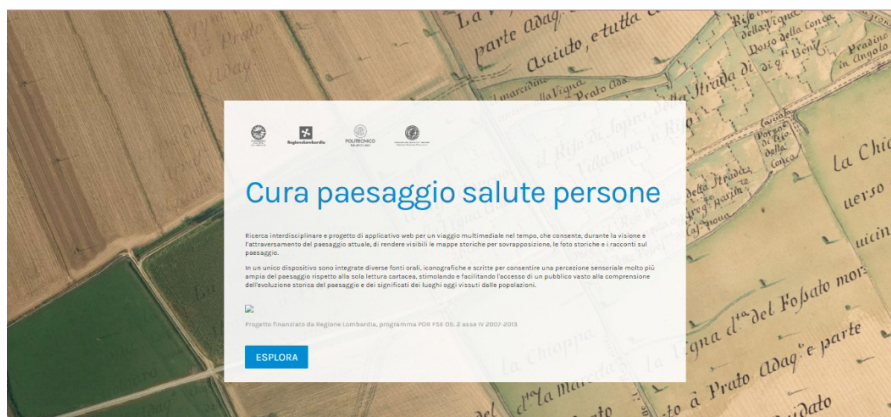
Regione Lombardia

POLITECNICO

Cura paesaggio salute persone

Ricerca interdisciplinare e progetto di applicativo web per un viaggio multimediale nel tempo, che consente, durante la visione e l'attraversamento del paesaggio attuale, di rendere visibili le mappe storiche per sovrapposizione, le foto storiche e i racconti sul paesaggio.

In un unico dispositivo sono integrate diverse fonti orali, iconografiche e scritte per consentire una percezione sensoriale molto più ampia del paesaggio rispetto alla sola lettura cartacea, stimolando e facilitando l'accesso di un pubblico vasto alla comprensione dell'evoluzione storica del paesaggio e dei significati dei luoghi oggi vissuti dalle popolazioni.

Progetto finanziato da Regione Lombardia, programma POR FSE Ob. 2 asse IV 2007-2013

ESPLORA

La parte Adag Asciuto, e tutta Prato Adag La Vigna Strada di Rifo della Conca Prato in Angolo Il Rifo di Sopra della Villanova Prato della Strada La Chi ucini La Chioppa La Vigna del Fossato mor Prato Adag e parte Asciutto